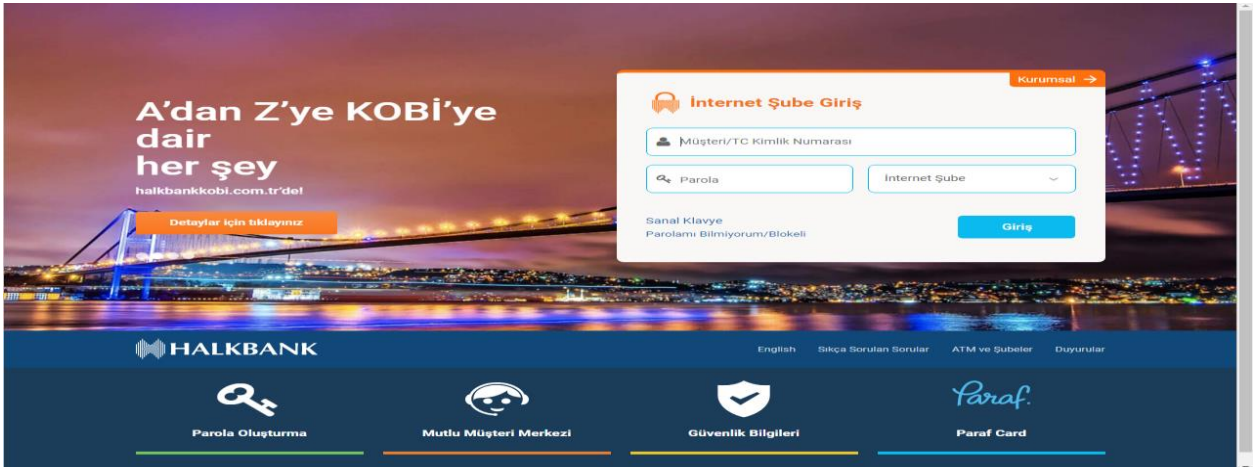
A’dan Z’ye KOBİ’ye dair her şey
halkbankkobi.com.tr'de!

Detaylar için tıklayınız

Kurumsal →

İnternet Şube Giriş

Müşteri/TC Kimlik Numarası

Parola

İnternet Şube

Sanal Klavye
Parolamı Bilmiyorum/Blokeli

Giriş

HALKBANK

English Sıkça Sorulan Sorular ATM ve Şubeler Duyurular

Parola Oluşturma

Mutlu Müşteri Merkezi

Güvenlik Bilgileri

Paraf.

Paraf Card